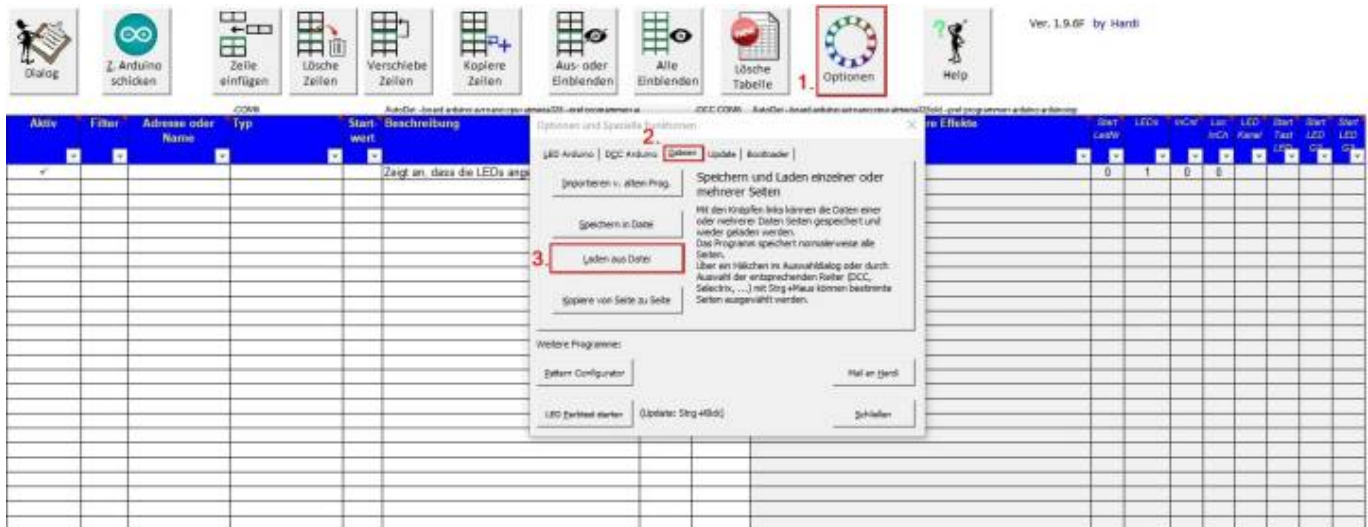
Dialog

Z. Arduino schicken

Zeile einfügen

Lösche Zeilen

Verschiebe Zeilen

Kopiere Zeilen

Aus- oder Einblenden

Alle Einblenden

Lösche Tabelle

1. Optionen

Help

Ver. 1.9.6F by Hardi

COM8

AutoDet -board arduino:avr:nano:cpu=atmega328 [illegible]

DCC COM8 AutoDet -board arduino:avr:nano:cpu=atmega328old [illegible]

| Aktiv | Filter | Adresse oder Name | Typ | Start wert | Beschreibung | re Effekte | Start LedNr | LEDs | InCnt | Loc InCh | LED Kanal | Start Taste LED | Start LED Gr. | Start LED Gr. |
|---|---|---|---|---|---|---|---|---|---|---|---|---|---|---|
| ✓ | | | | | Zeigt an, dass die LEDs ang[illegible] | | 0 | 1 | 0 | 0 | | | | |

Optionen und Spezielle Funktionen

2.

LED Arduino | DCC Arduino | Dateien | Update | Bootloader

Importieren v. alten Prog.

Speichern und Laden einzelner oder mehrerer Seiten

Mit den Knöpfen links können die Daten einer oder mehrerer Daten Seiten gespeichert und wieder geladen werden.
Das Programm speichert normalerweise alle Seiten.
Über ein Häkchen im Auswahldialog oder durch Auswahl der entsprechenden Reiter (DCC, Selectrix, ....) mit Strg+Maus können bestimmte Seiten ausgewählt werden.

Speichern in Datei

3. Laden aus Datei

Kopiere von Seite zu Seite

Weitere Programme:

Pattern Configurator

Mail an Hardi

LED Farbtest starten

(Update: Strg+Klick)

Schließen